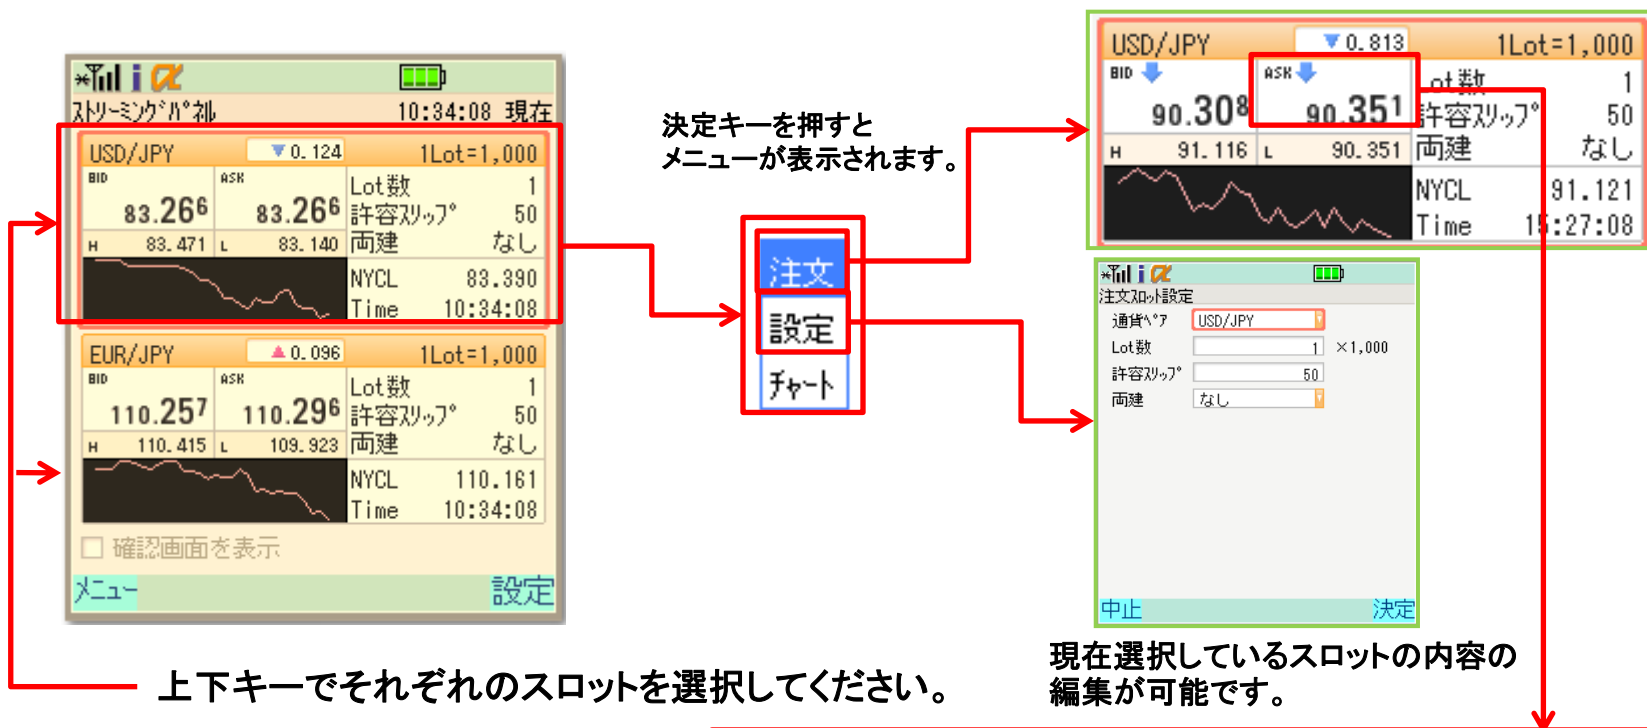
ｽﾄﾘｰﾐﾝｸﾞﾊﾟﾈﾙ 10:34:08 現在

USD/JPY ▼0.124 1Lot=1,000
BID ASK
83.266 83.266
Lot数 1
許容ｽﾘｯﾌﾟ 50
両建 なし
H 83.471 L 83.140
NYCL 83.390
Time 10:34:08

EUR/JPY ▲0.096 1Lot=1,000
BID ASK
110.257 110.296
Lot数 1
許容ｽﾘｯﾌﾟ 50
両建 なし
H 110.415 L 109.923
NYCL 110.161
Time 10:34:08

確認画面を表示

ﾒﾆｭｰ 設定

決定キーを押すと
メニューが表示されます。

注文
設定
ﾁｬｰﾄ

USD/JPY ▼0.813 1Lot=1,000
BID ASK
90.308 90.351
Lot数 1
許容ｽﾘｯﾌﾟ 50
両建 なし
H 91.116 L 90.351
NYCL 91.121
Time 15:27:08

注文ｽﾛｯﾄ設定
通貨ﾍﾟｱ USD/JPY
Lot数 1 ×1,000
許容ｽﾘｯﾌﾟ 50
両建 なし
中止 決定

上下キーでそれぞれのスロットを選択してください。

現在選択しているスロットの内容の
編集が可能です。